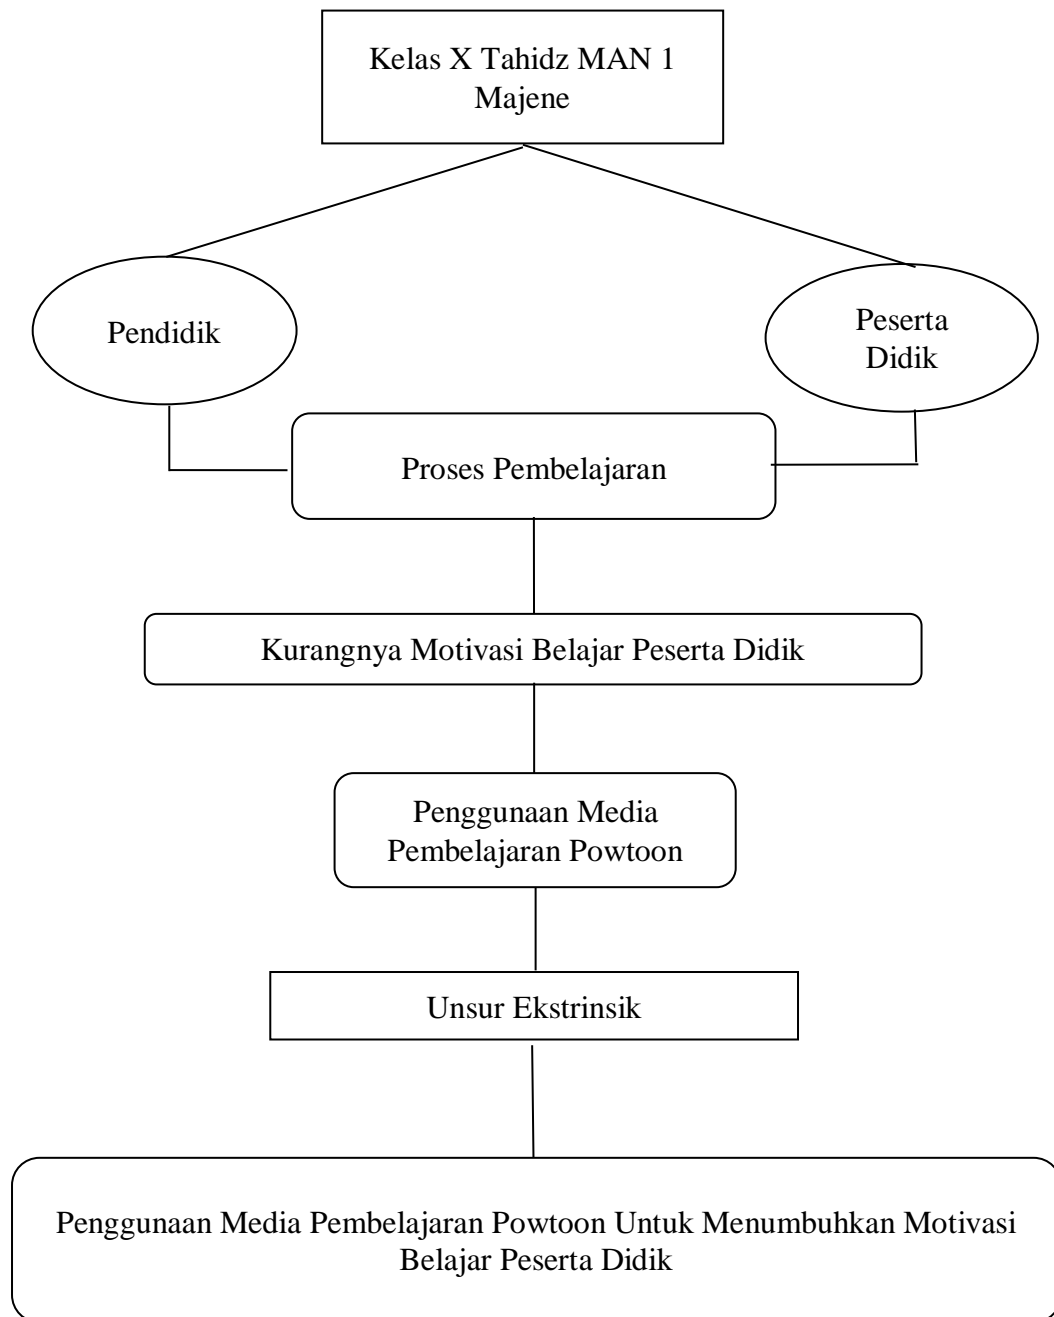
Kelas X Tahidz MAN 1 Majene

Pendidik

Peserta Didik

Proses Pembelajaran

Kurangnya Motivasi Belajar Peserta Didik

Penggunaan Media Pembelajaran Powtoon

Unsur Ekstrinsik

Penggunaan Media Pembelajaran Powtoon Untuk Menumbuhkan Motivasi Belajar Peserta Didik